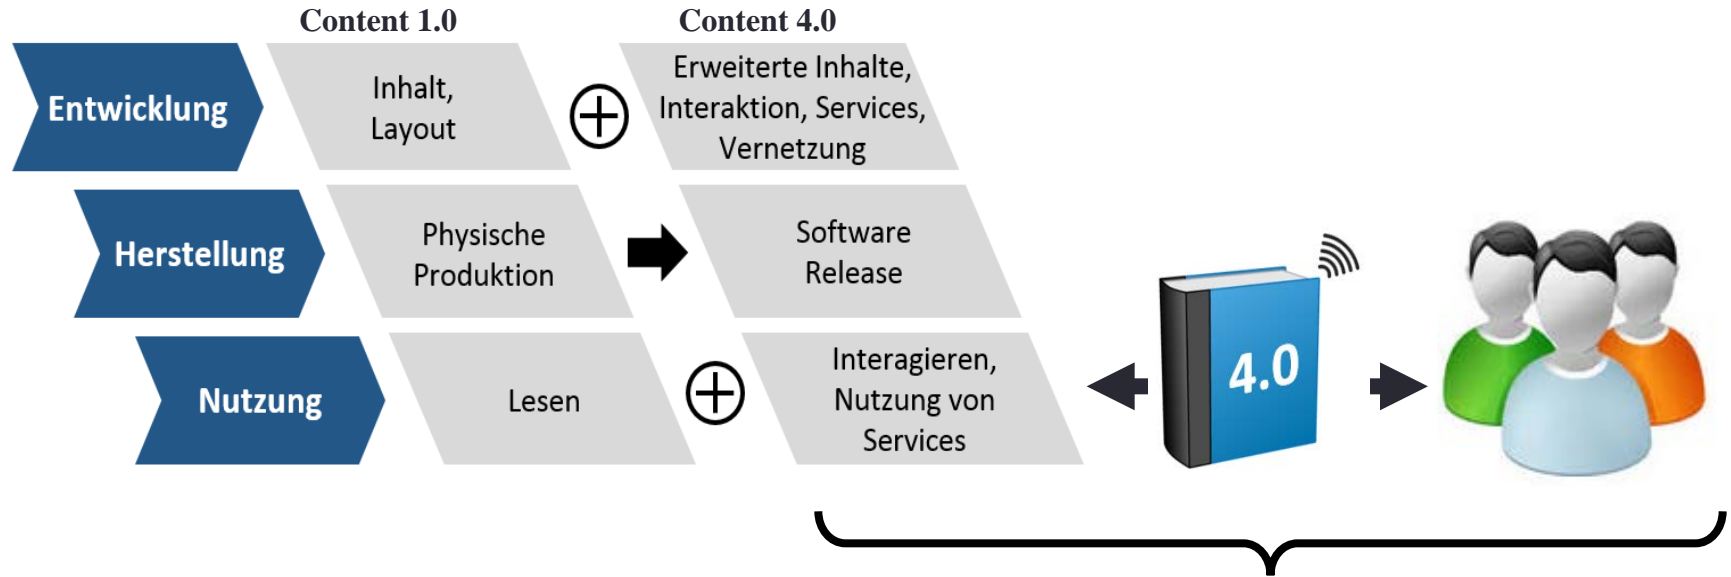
Content 1.0

Content 4.0

Entwicklung

Inhalt, Layout

$\oplus$

Erweiterte Inhalte, Interaktion, Services, Vernetzung

Herstellung

Physische Produktion

Software Release

Nutzung

Lesen

$\oplus$

Interagieren, Nutzung von Services

4.0